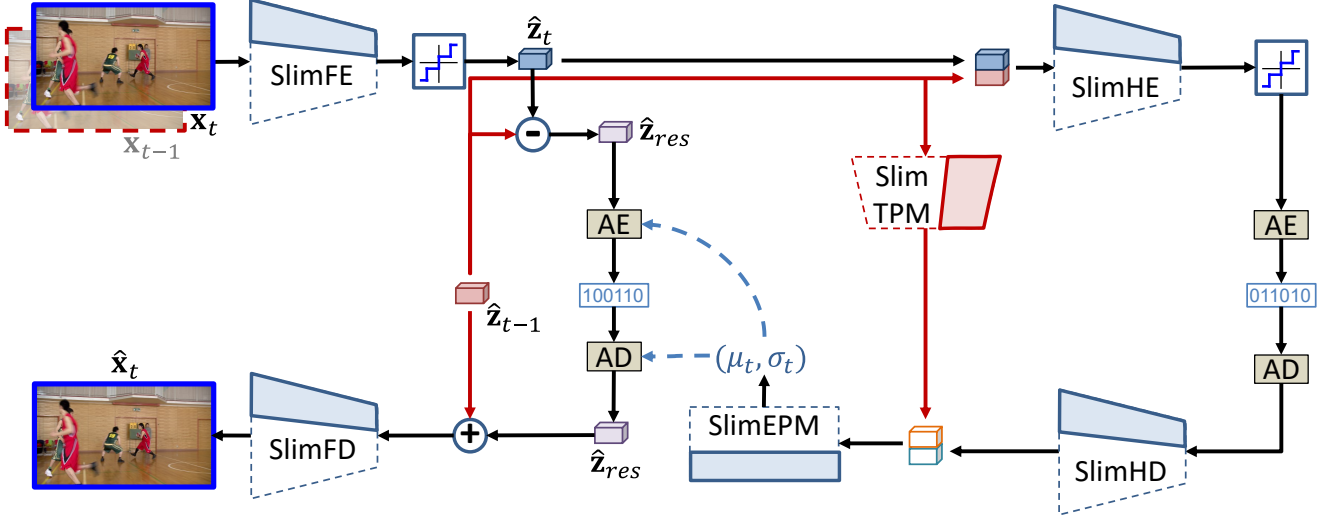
$\mathbf{x}_t$
$\mathbf{x}_{t-1}$
SlimFE
$\hat{\mathbf{z}}_t$
SlimHE
$\hat{\mathbf{z}}_{res}$
Slim TPM
AE
AE
100110
011010
$\hat{\mathbf{z}}_{t-1}$
AD
$(\mu_t, \sigma_t)$
AD
$\hat{\mathbf{x}}_t$
SlimFD
SlimEPM
SlimHD
$\hat{\mathbf{z}}_{res}$